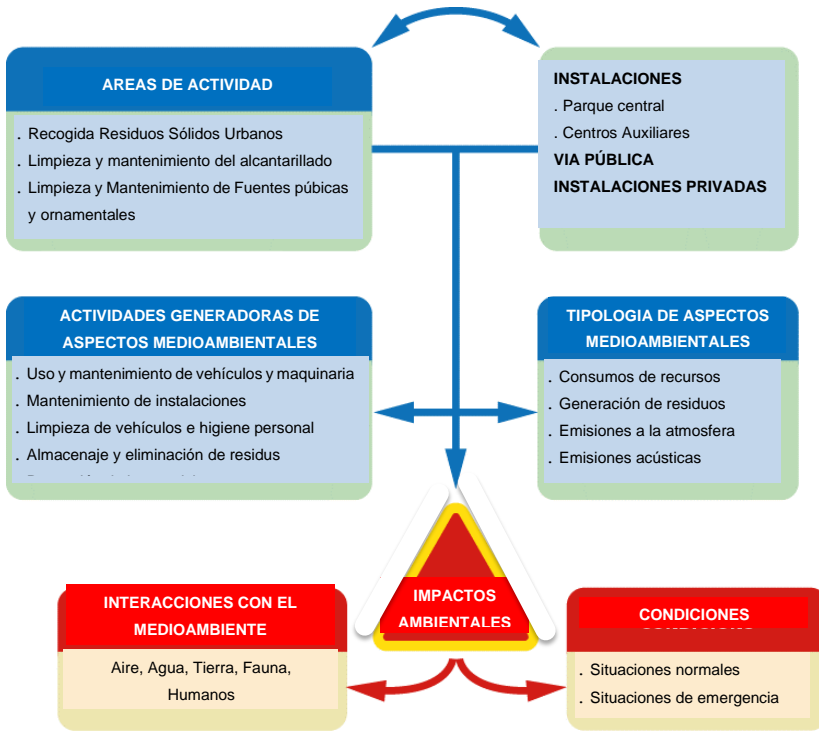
AREAS DE ACTIVIDAD

. Recogida Residuos Sólidos Urbanos
. Limpieza y mantenimiento del alcantarillado
. Limpieza y Mantenimiento de Fuentes púbicas y ornamentales

INSTALACIONES
. Parque central
. Centros Auxiliares
VIA PÚBLICA
INSTALACIONES PRIVADAS

ACTIVIDADES GENERADORAS DE ASPECTOS MEDIOAMBIENTALES

. Uso y mantenimiento de vehículos y maquinaria
. Mantenimiento de instalaciones
. Limpieza de vehículos e higiene personal
. Almacenaje y eliminación de residus
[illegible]

TIPOLOGIA DE ASPECTOS MEDIOAMBIENTALES

. Consumos de recursos
. Generación de residuos
. Emisiones a la atmosfera
. Emisiones acústicas

IMPACTOS AMBIENTALES

INTERACCIONES CON EL MEDIOAMBIENTE

Aire, Agua, Tierra, Fauna, Humanos

CONDICIONES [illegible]

. Situaciones normales
. Situaciones de emergencia